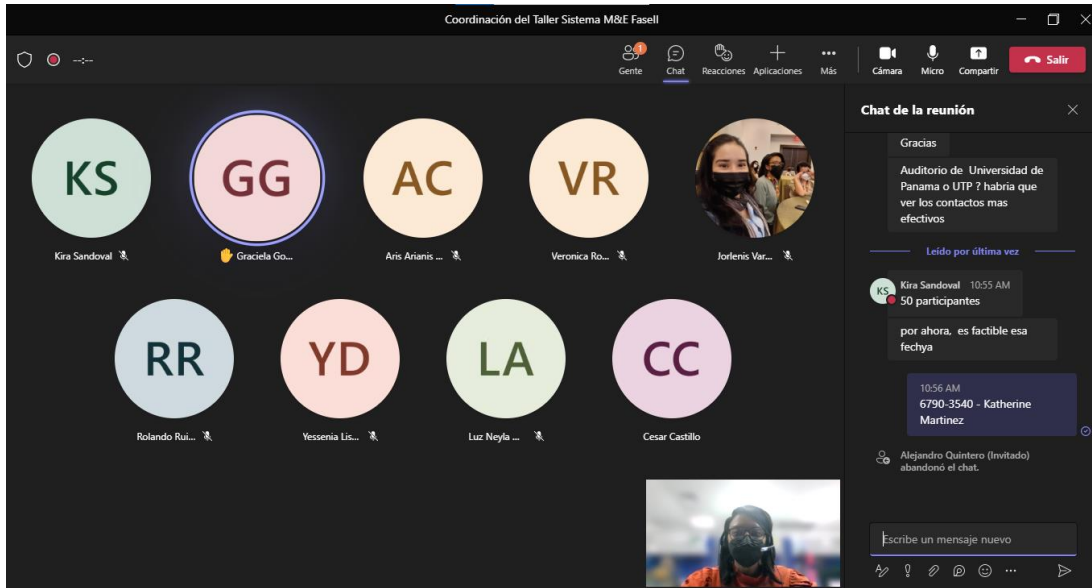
Coordinación del Taller Sistema M&E Fasell

--:--

1
Gente

Chat

Reacciones

Aplicaciones

Más

Cámara

Micro

Compartir

Salir

KS
Kira Sandoval

GG
Graciela Go...

AC
Aris Arianis ...

VR
Veronica Ro...

Jorlenis Var...

RR
Rolando Rui...

YD
Yessenia Lis...

LA
Luz Neyla ...

CC
Cesar Castillo

Chat de la reunión

Gracias

Auditorio de Universidad de Panama o UTP ? habria que ver los contactos mas efectivos

Leído por última vez

KS
Kira Sandoval 10:55 AM
50 participantes

por ahora, es factible esa fechya

10:56 AM
6790-3540 - Katherine Martinez

Alejandro Quintero (Invitado) abandonó el chat.

Escribe un mensaje nuevo